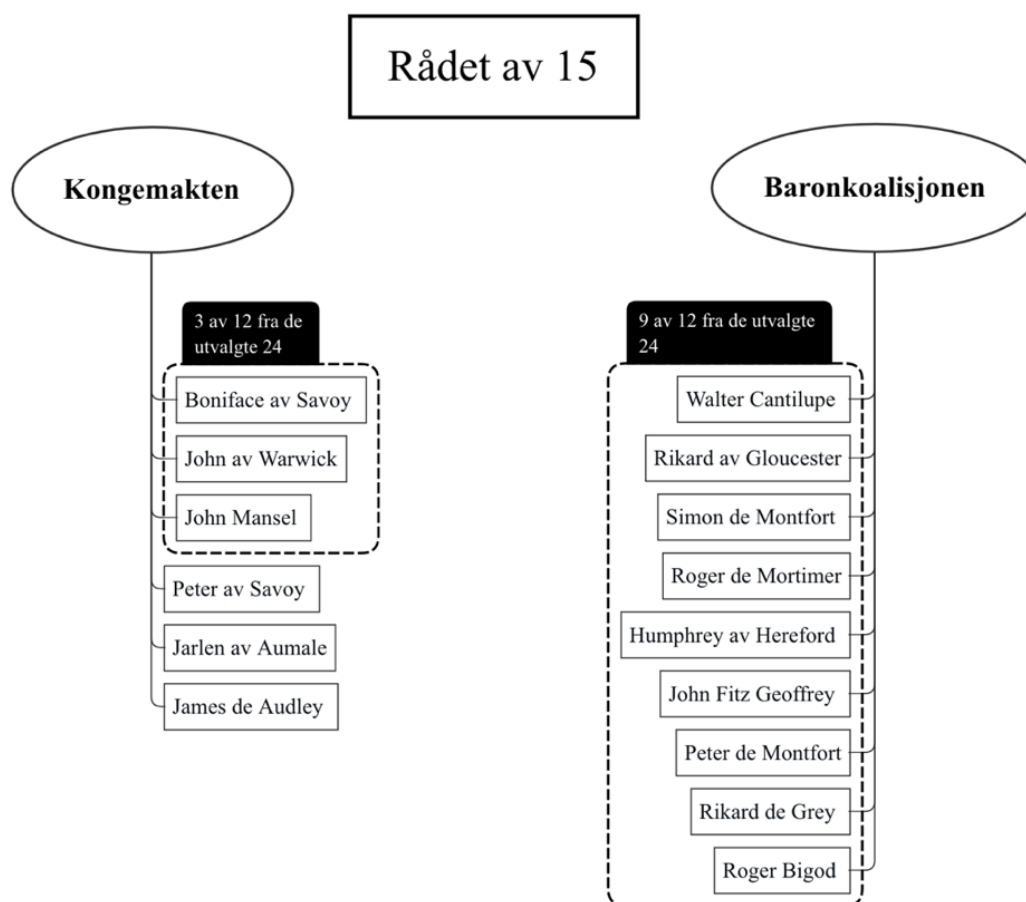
Rådet av 15

Kongemakten

3 av 12 fra de utvalgte 24

Boniface av Savoy

John av Warwick

John Mansel

Peter av Savoy

Jarlen av Aumale

James de Audley

Baronkoalisjonen

9 av 12 fra de utvalgte 24

Walter Cantilupe

Rikard av Gloucester

Simon de Montfort

Roger de Mortimer

Humphrey av Hereford

John Fitz Geoffrey

Peter de Montfort

Rikard de Grey

Roger Bigod